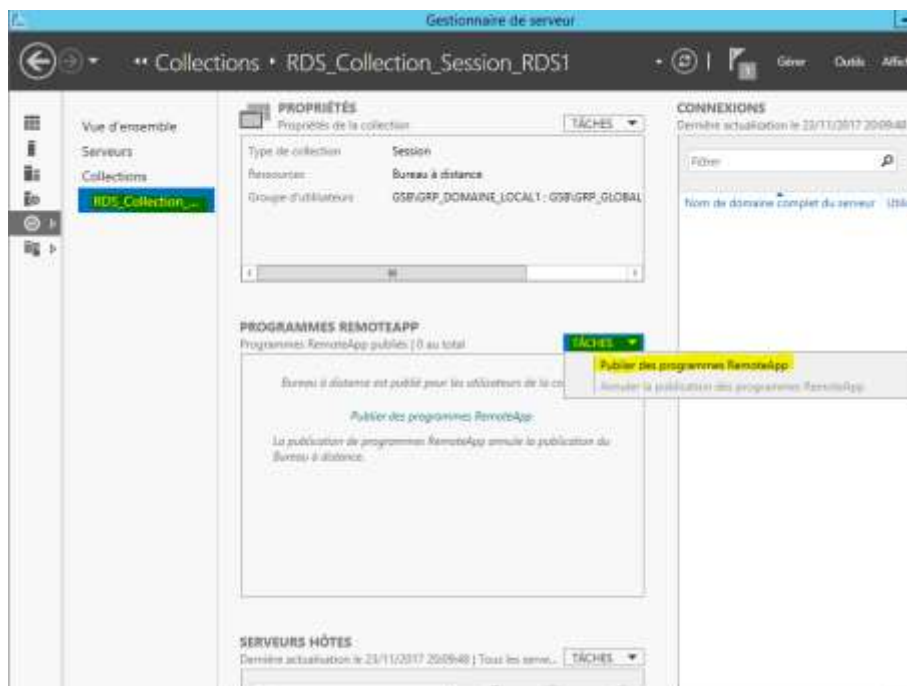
Gestionnaire de serveur

•• Collections • RDS_Collection_Session_RDS1

Gérer Outils Affic

Vue d'ensemble
Serveurs
Collections
RDS_Collection_...

PROPRIÉTÉS
Propriétés de la collection
TÂCHES

Type de collection Session
Ressources Bureau à distance
Groupe d'utilisateurs GSB\GRP_DOMAINE_LOCAL1 ; GSB\GRP_GLOBAL

CONNEXIONS
Dernière actualisation le 23/11/2017 20:09:48

Filtrer

Nom de domaine complet du serveur Utili

PROGRAMMES REMOTEAPP
Programmes RemoteApp publiés | 0 au total
TÂCHES

Publier des programmes RemoteApp
Annuler la publication des programmes RemoteApp

Bureau à distance est publié pour les utilisateurs de la co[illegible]

Publier des programmes RemoteApp

La publication de programmes RemoteApp annule la publication du Bureau à distance.

SERVEURS HÔTES
Dernière actualisation le 23/11/2017 20:09:48 | Tous les serve...
TÂCHES